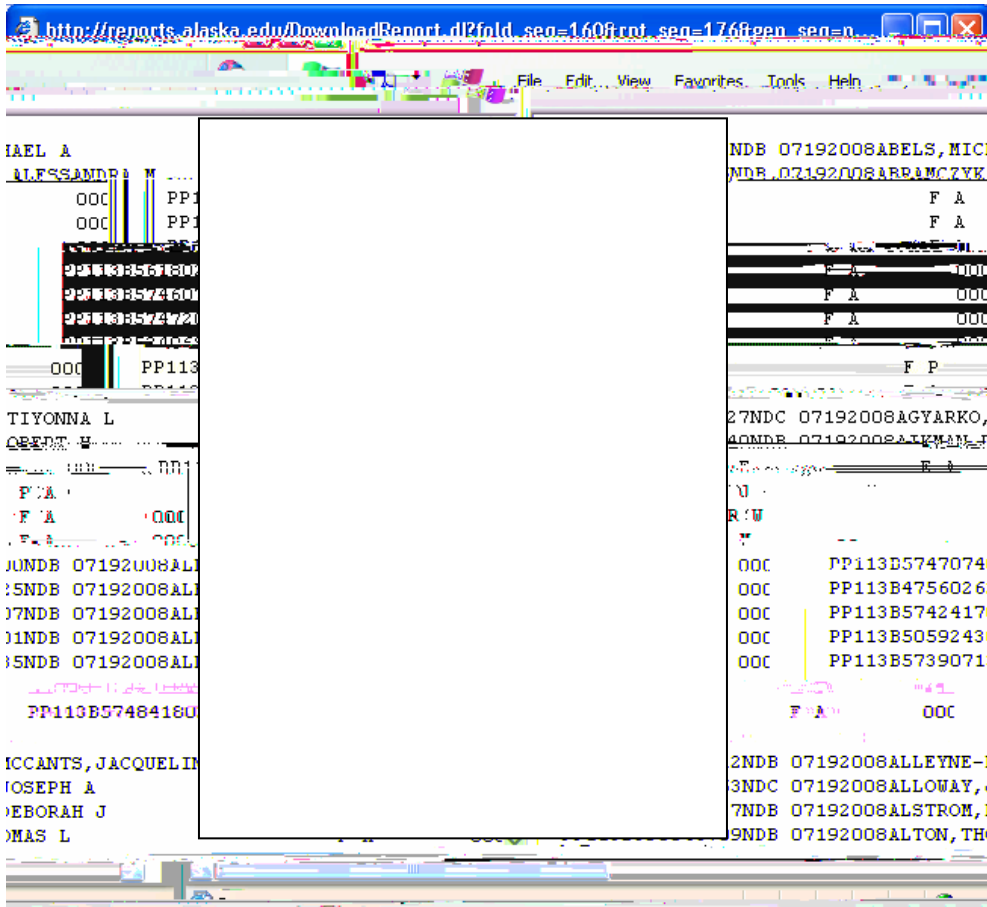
http://reports.alaska.edu/DownloadReport.dl?fold_seq=160&rpt_seq=176&gen_seq=n...

File Edit View Favorites Tools Help

HAEL A
ALESSANDRA M
000 PP1
000 PP1
PP113B561804
PP113B574601
PP113B574720
000 PP113
TIYONNA L
OBERT W
000 PP11
F A
F A 000
F A 000
00NDB 07192008AL
25NDB 07192008AL
07NDB 07192008AL
01NDB 07192008AL
35NDB 07192008AL
PP113B57484180
MCCANTS,JACQUELIN
JOSEPH A
DEBORAH J
OMAS L

NDB 07192008ABELS,MIC
NDB 07192008ABRAMCZYK
F A
F A
F A 000
F A 000
F A 000
F P
27NDC 07192008AGYARKO,
40NDB 07192008AIKMAN,
F A
R W
000 PP113B574707
000 PP113B4756026
000 PP113B5742417
000 PP113B5059243
000 PP113B5739071
F A 000
2NDB 07192008ALLEYNE-
3NDC 07192008ALLOWAY,
7NDB 07192008ALSTROM,
9NDB 07192008ALTON,THO